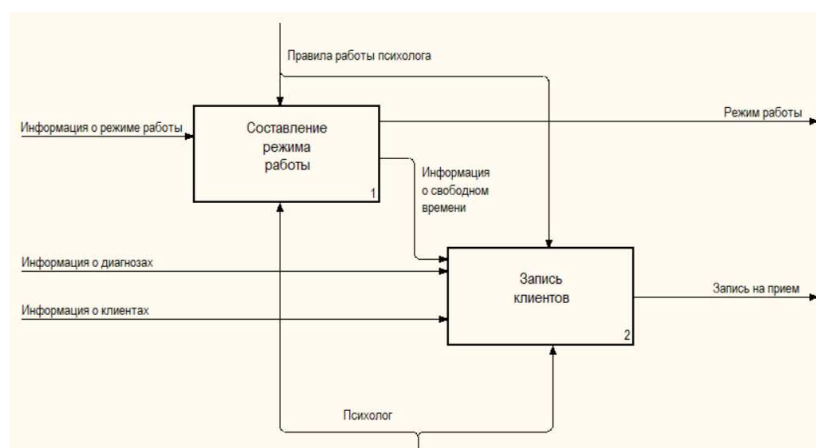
Правила работы психолога

Информация о режиме работы

Составление режима работы

1

Режим работы

Информация о свободном времени

Информация о диагнозах

Информация о клиентах

Запись клиентов

2

Запись на прием

Психолог